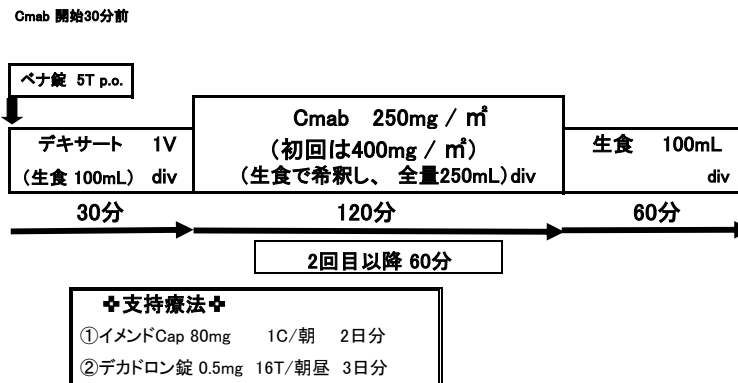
Cmab 開始30分前

ベナ錠 5T p.o.

デキサート 1V
(生食 100mL) div

Cmab 250mg / ㎡
(初回は400mg / ㎡)
(生食で希釈し、 全量250mL)div

生食 100mL
div

30分

120分

60分

2回目以降 60分

✤支持療法✤
①イメンドCap 80mg 1C/朝 2日分
②デカドロン錠 0.5mg 16T/朝昼 3日分